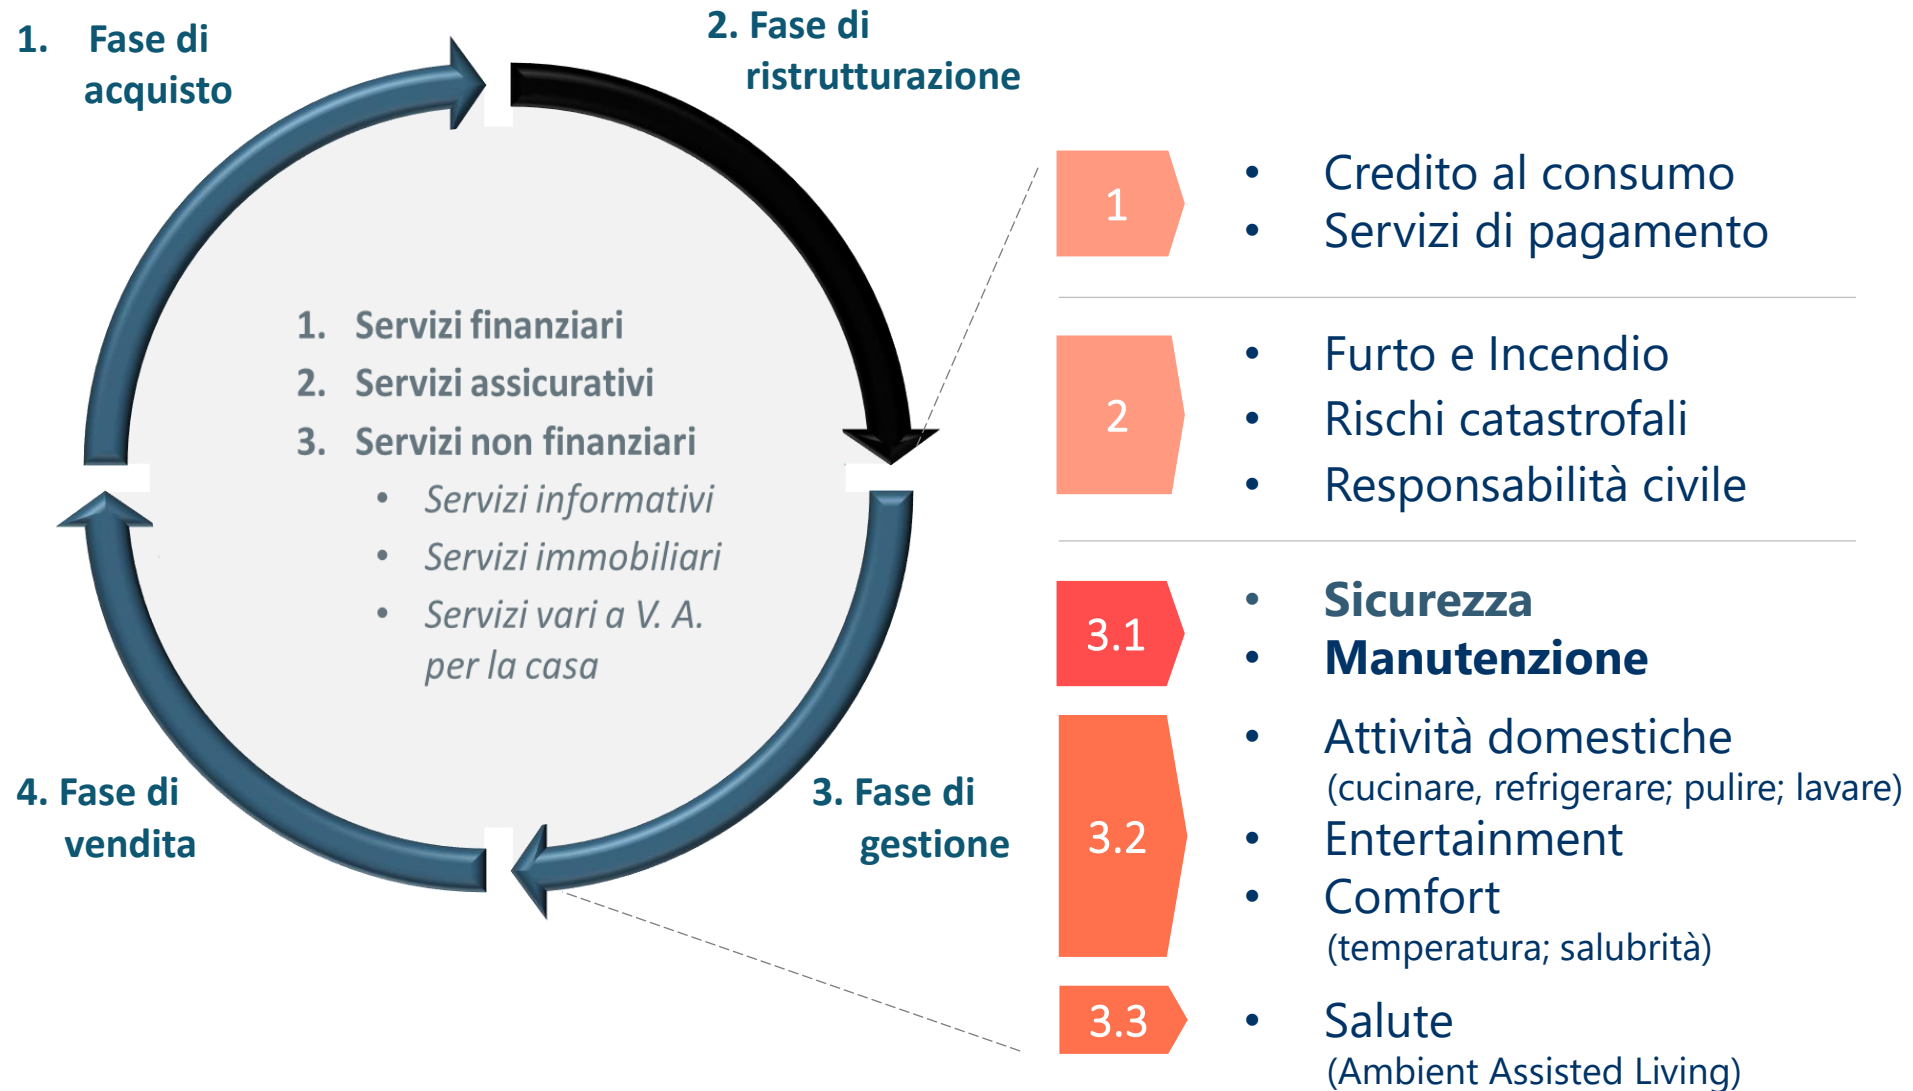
1. Fase di acquisto

2. Fase di ristrutturazione

3. Fase di gestione

4. Fase di vendita

1. Servizi finanziari
2. Servizi assicurativi
3. Servizi non finanziari
- Servizi informativi
- Servizi immobiliari
- Servizi vari a V. A. per la casa

1
- Credito al consumo
- Servizi di pagamento

2
- Furto e Incendio
- Rischi catastrofali
- Responsabilità civile

3.1
- Sicurezza
- Manutenzione

3.2
- Attività domestiche (cucinare, refrigerare; pulire; lavare)
- Entertainment
- Comfort (temperatura; salubrità)

3.3
- Salute (Ambient Assisted Living)